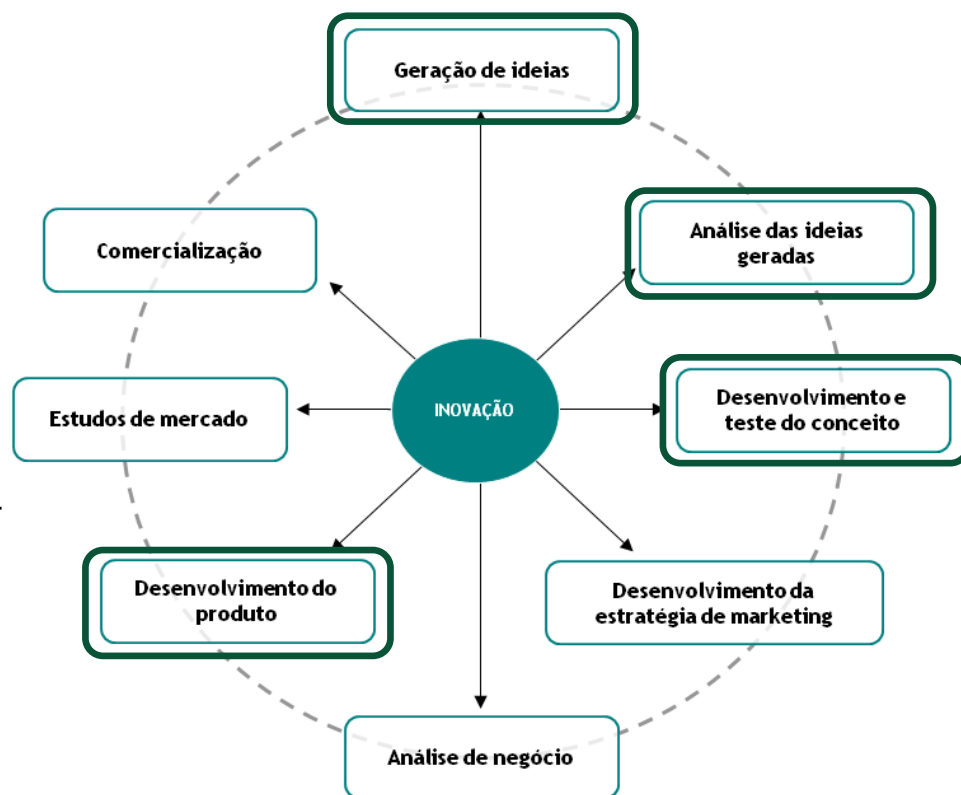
Geração de ideias

Análise das ideias geradas

Desenvolvimento e teste do conceito

Desenvolvimento da estratégia de marketing

Análise de negócio

Desenvolvimento do produto

Estudos de mercado

Comercialização

INOVAÇÃO